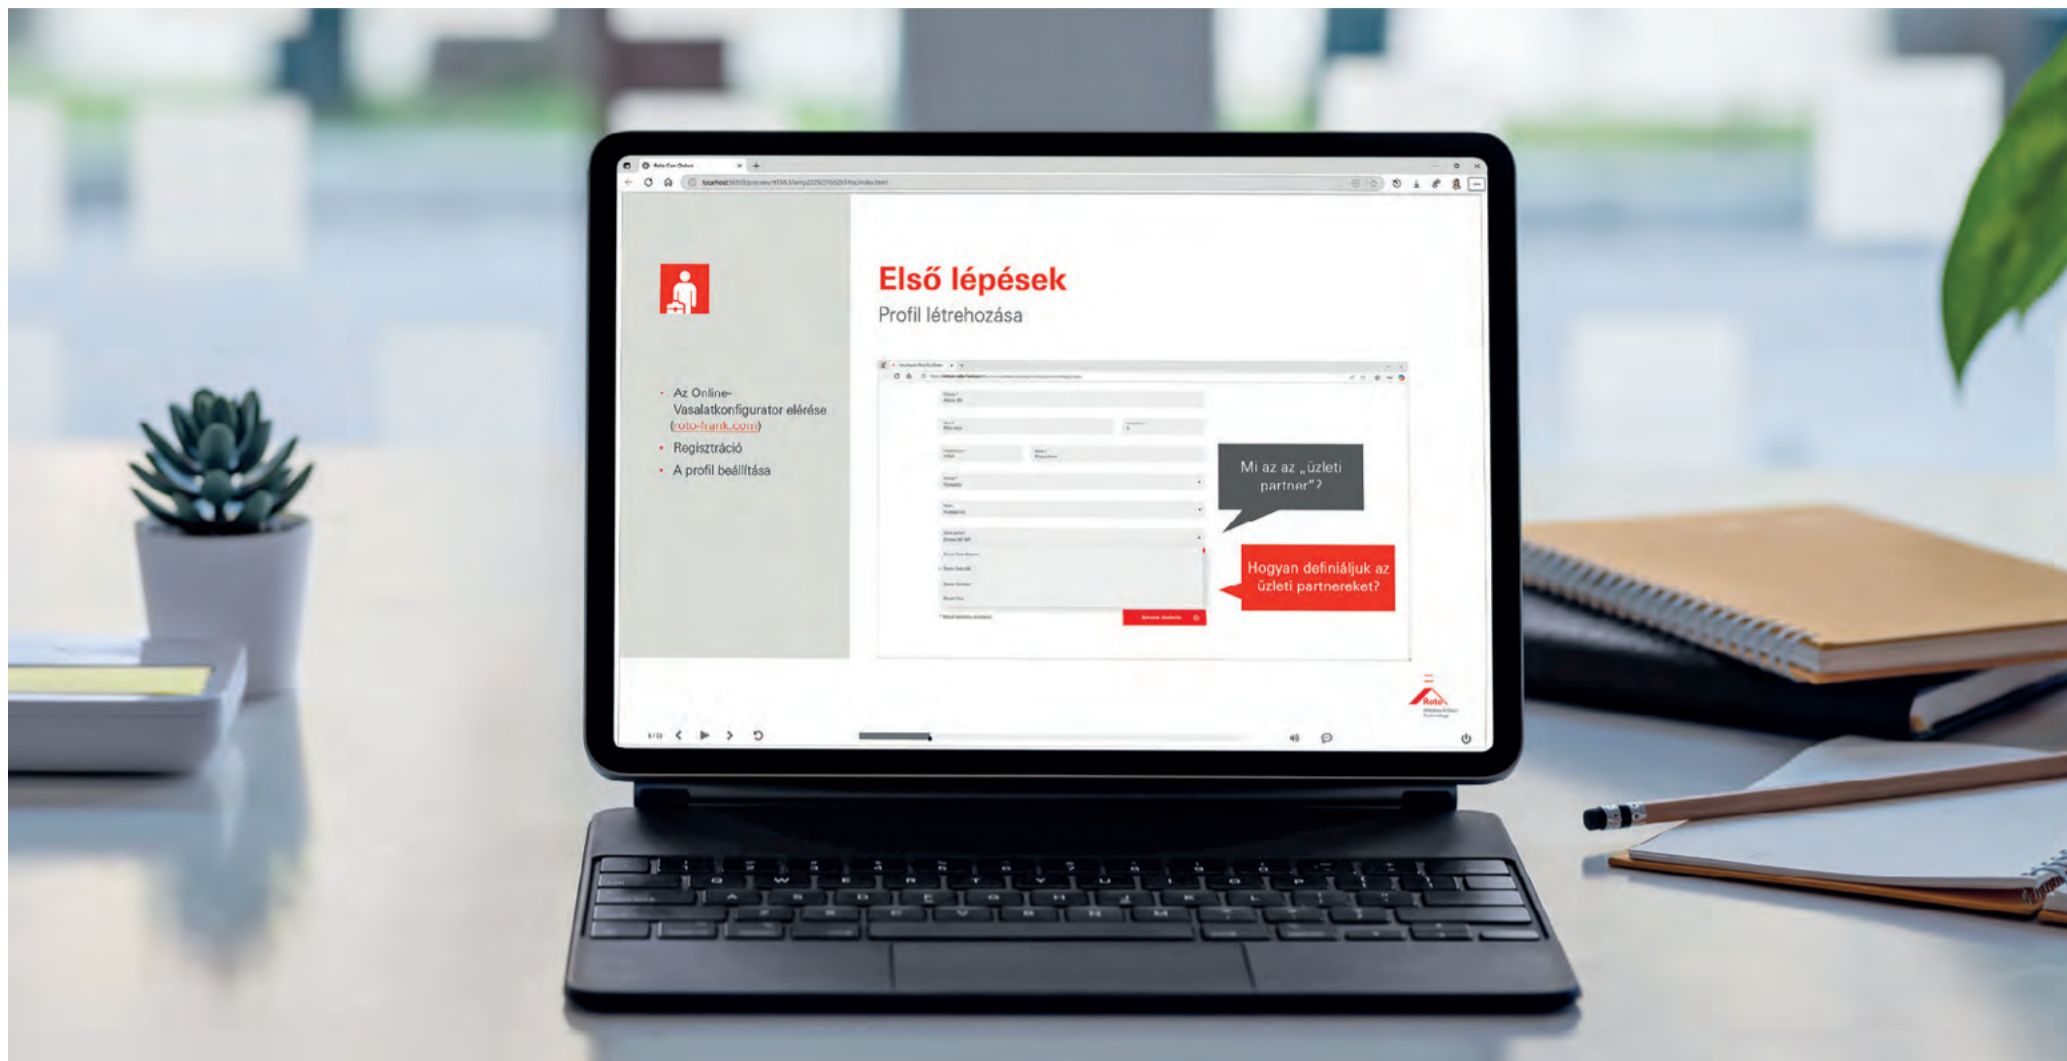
Első lépések

Profil létrehozása

• Az Online-Vasalatkonfigurator elérése (roto-frank.com)
• Regisztráció
• A profil beállítása

Mi az az „üzleti partner”?

Hogyan definiáljuk az üzleti partnereket?

Roto